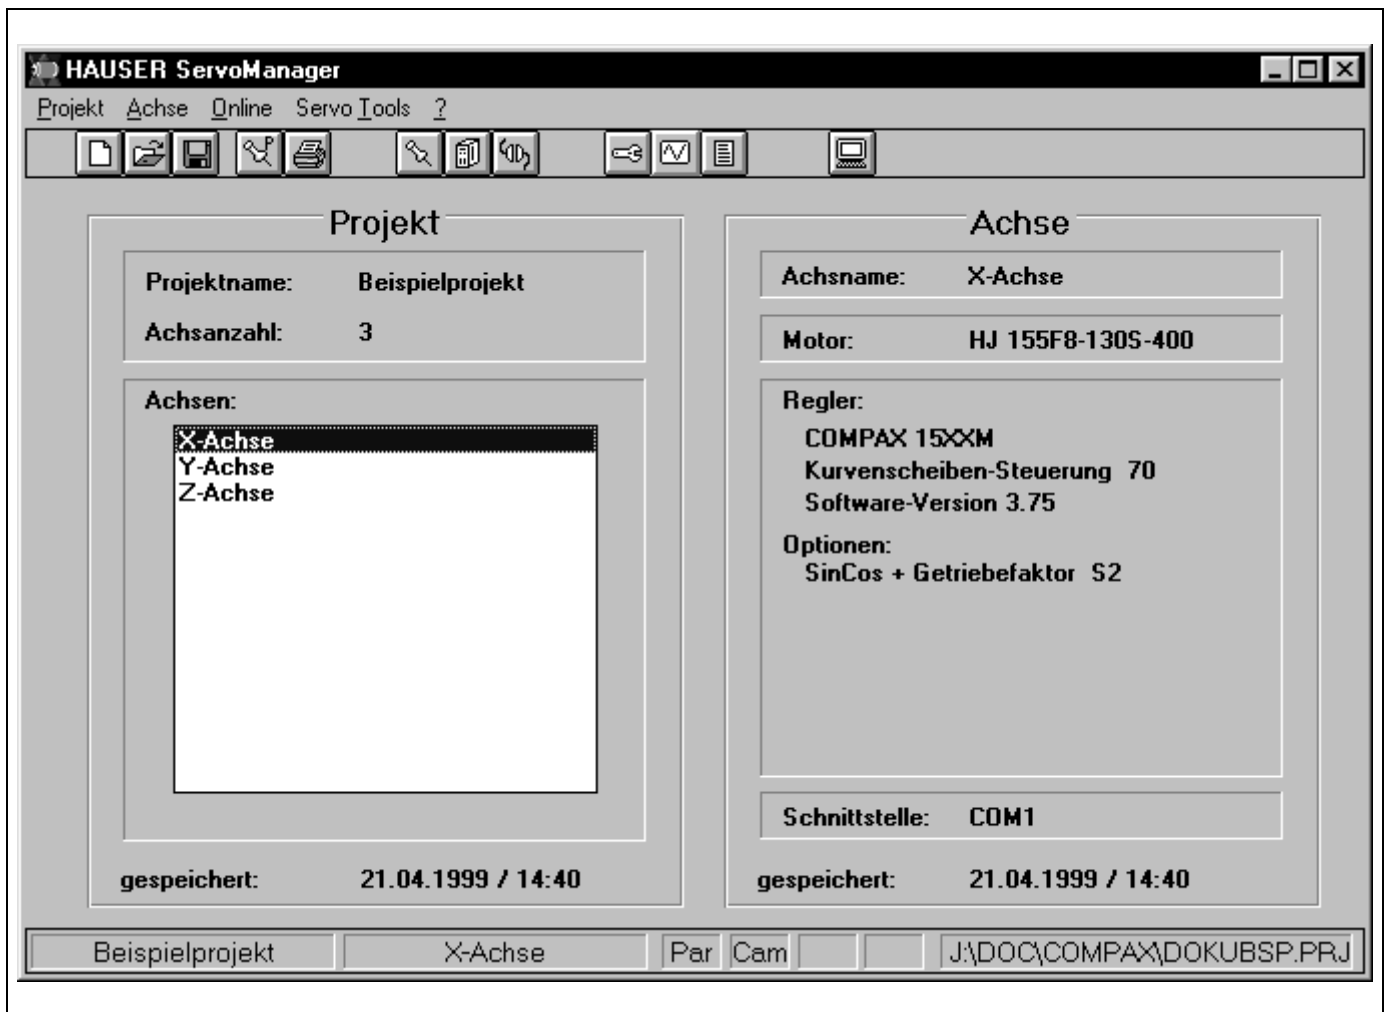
HAUSER ServoManager

Projekt Achse Online Servo Tools ?

Projekt

Projektname: Beispielprojekt

Achsanzahl: 3

Achsen:

X-Achse
Y-Achse
Z-Achse

gespeichert: 21.04.1999 / 14:40

Achse

Achsname: X-Achse

Motor: HJ 155F8-130S-400

Regler:
COMPAX 15XXM
Kurvenscheiben-Steuerung 70
Software-Version 3.75

Optionen:
SinCos + Getriebefaktor S2

Schnittstelle: COM1

gespeichert: 21.04.1999 / 14:40

Beispielprojekt | X-Achse | Par | Cam | J:\DOC\COMPAX\DOKUBSP.PRJ